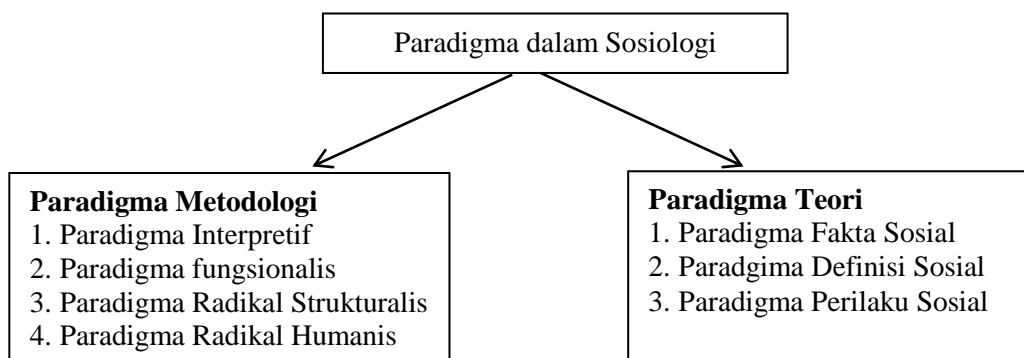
Paradigma dalam Sosiologi

**Paradigma Metodologi**
1. Paradigma Interpretif
2. Paradigma fungsionalis
3. Paradigma Radikal Strukturalis
4. Paradigma Radikal Humanis

**Paradigma Teori**
1. Paradigma Fakta Sosial
2. Paradgima Definisi Sosial
3. Paradigma Perilaku Sosial